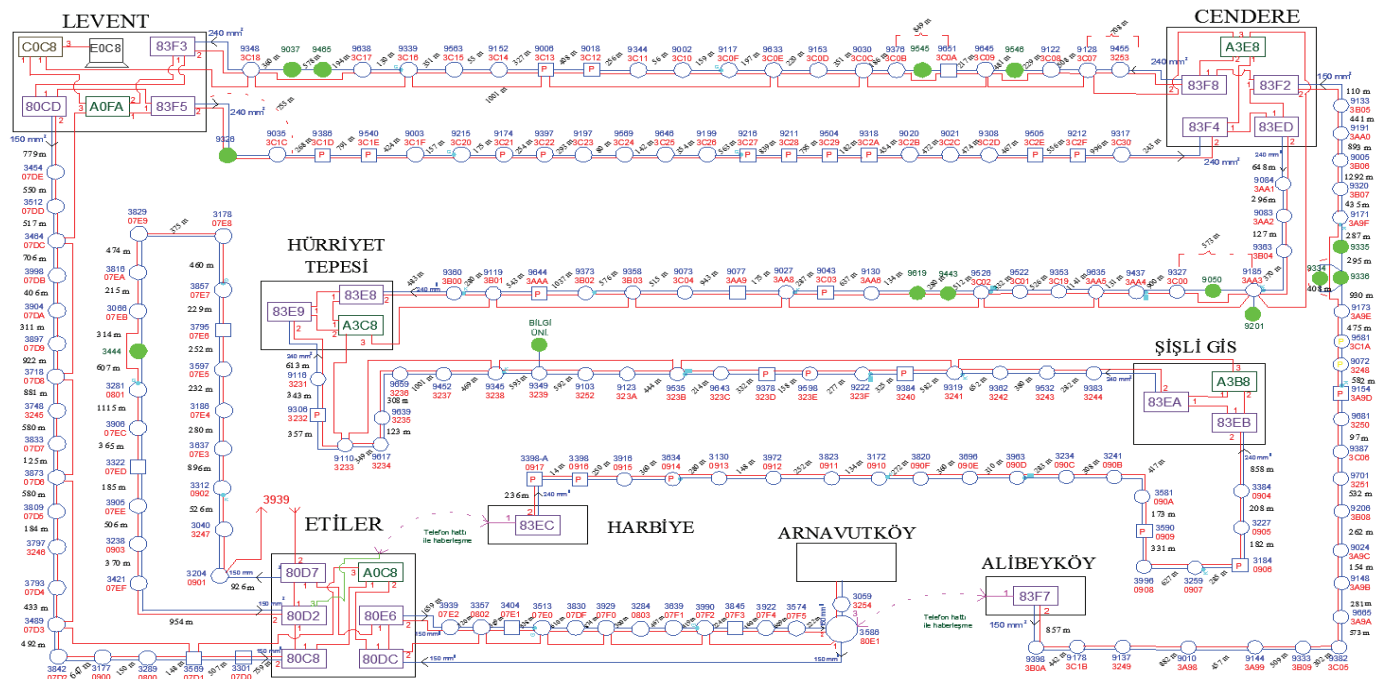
LEVENT

C0C8
E0C8
83F3
80CD
A0FA
83F5

240 mm²
240 mm²
150 mm²

9348 3C18
9037
9465
9638 3C17
9339 3C16
9563 3C15
9152 3C14
9006 3C13
9018 3C12
9344 3C11
9002 3C10
9117 3C0F
9633 3C0E
9153 3C0D
9030 3C0C
9376 3C0B
9545
9651 3C0A
9645 3C09
9546
9122 3C08
9128 3C07
9455 3253

CENDERE
A3E8
83F8
83F2
83F4
83ED
240 mm²
240 mm²
150 mm²

9326
9035 3C1C
9388 3C1D
9540 3C1E
9003 3C1F
9215 3C20
9174 3C21
9397 3C22
9197 3C23
9569 3C24
9646 3C25
9199 3C26
9216 3C27
9211 3C28
9504 3C29
9318 3C2A
9020 3C2B
9021 3C2C
9308 3C2D
9505 3C2E
9212 3C2F
9317 3C30

3454 07DE
3512 07DD
3484 07DC
3998 07DB
3904 07DA
3897 07D9
3718 07D8
3745 3245
3833 07D7
3873 07D6
3809 07D5
3797 3246
3793 07D4
3489 07D3
3842 07D2
3177 0900
3289 0800
3589 07D1
3301 07D0

779 m
550 m
517 m
706 m
406 m
311 m
922 m
881 m
580 m
125 m
580 m
184 m
433 m
492 m

3829 07E9
3178 07E8
3816 07EA
3086 07EB
3444
3281 0801
3906 07EC
3322 07ED
3905 07EE
3238 0903
3421 07EF
474 m
215 m
314 m
607 m
1115 m
365 m
185 m
506 m
370 m
954 m

3857 07E7
3795 07E6
3597 07E5
3188 07E4
3837 07E3
3312 0902
3040 3247
3204 0901
460 m
229 m
252 m
232 m
280 m
896 m
526 m
926 m

3939

HÜRRİYET TEPESİ
83E8
83E9
A3C8
240 mm²
240 mm²
613 m
9110 3231
343 m
9306 3232
357 m
9110 3233
9017 3234
9659 3236
9639 3235
308 m
123 m

9380 3B00
9119 3B01
9644 3AAA
9373 3B02
9358 3B03
9073 3C04
9077 3AA9
9027 3AA8
9043 3C03
9130 3AA6
9619
9443
9628 3C02
9522 3C01
9353 3C10
9635 3AA5
9437 3AA4
9327 3C00
9050
9185 3AA3
9201

BİLGİ ÜNİ.
9452 3237
9345 3238
9349 3239
9103 3252
9123 323A
9635 323B
9643 323C
9378 323D
9598 323E
9222 323F
9384 3240
9319 3241
9362 3242
9532 3243
9383 3244

ŞİŞLİ GİS
A3B8
83EA
83EB
240 mm²

9084 3AA1
9083 3AA2
9383 3B04
648 m
296 m
127 m

110 m
9133 3B05
441 m
9191 3AA0
898 m
9005 3B06
1292 m
9320 3B07
435 m
9171 3A9F
287 m
9335
9334
9336
408 m
930 m
9173 3A9E
475 m
9681 3C1A
9072 3248
582 m
9154 3A9D
9681 3250
97 m
9387 3C06
9701 3251
532 m
9206 3B08
262 m
9024 3A9C
154 m
9148 3A9B
281 m
9665 3A9A
573 m
9382 3C05

3398-A 0917
3398 0916
3916 0915
3634 0914
3130 0913
3972 0912
3823 0911
3172 0910
3820 090F
3896 090E
3963 090D
3234 090C
3241 090B
3581 090A
3590 0909
3998 0908
3259 0907
3184 0906
3384 0904
3227 0905
236 m
173 m
331 m
858 m
208 m
182 m
240 mm²
240 mm²

83EC
HARBİYE
Telefon hattı ile haberleşme

ETİLER
80D7
A0C8
80D2
80E6
80C8
80DC
150 mm²
150 mm²
150 mm²
150 mm²

3939 07E2
3357 0802
3404 07E1
3513 07E0
3830 07DF
3929 07F0
3284 0803
3639 07F1
3990 07F2
3845 07F3
3922 07F4
3574 07F5

ARNAVUTKÖY
3059 3254
3586 80E1
150 mm²

ALİBEYKÖY
83F7
Telefon hattı ile haberleşme
150 mm²
857 m
9398 3B0A
9178 3C1B
9137 3249
9010 3A98
9144 3A99
9333 3B09